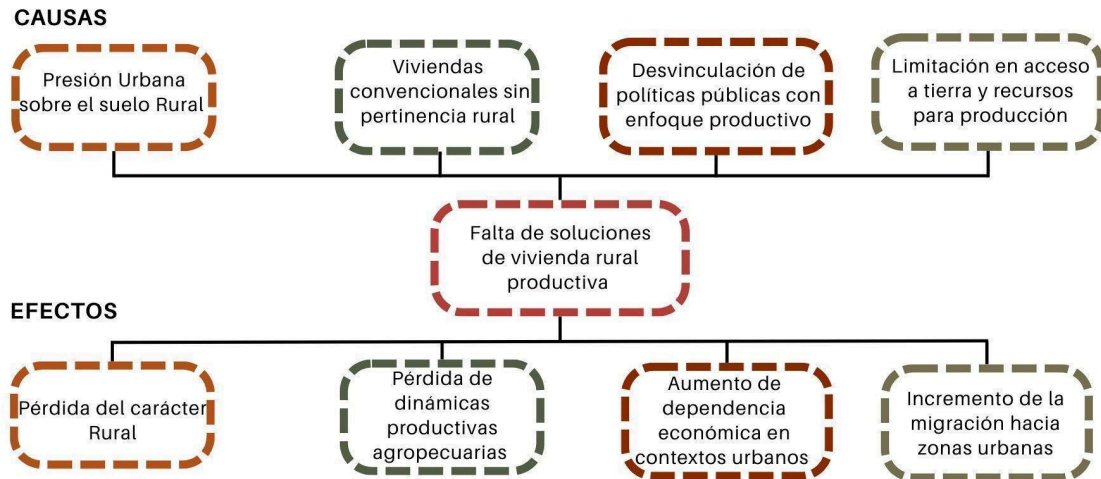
CAUSAS

Presión Urbana sobre el suelo Rural

Viviendas convencionales sin pertinencia rural

Desvinculación de políticas públicas con enfoque productivo

Limitación en acceso a tierra y recursos para producción

Falta de soluciones de vivienda rural productiva

EFECTOS

Pérdida del carácter Rural

Pérdida de dinámicas productivas agropecuarias

Aumento de dependencia económica en contextos urbanos

Incremento de la migración hacia zonas urbanas